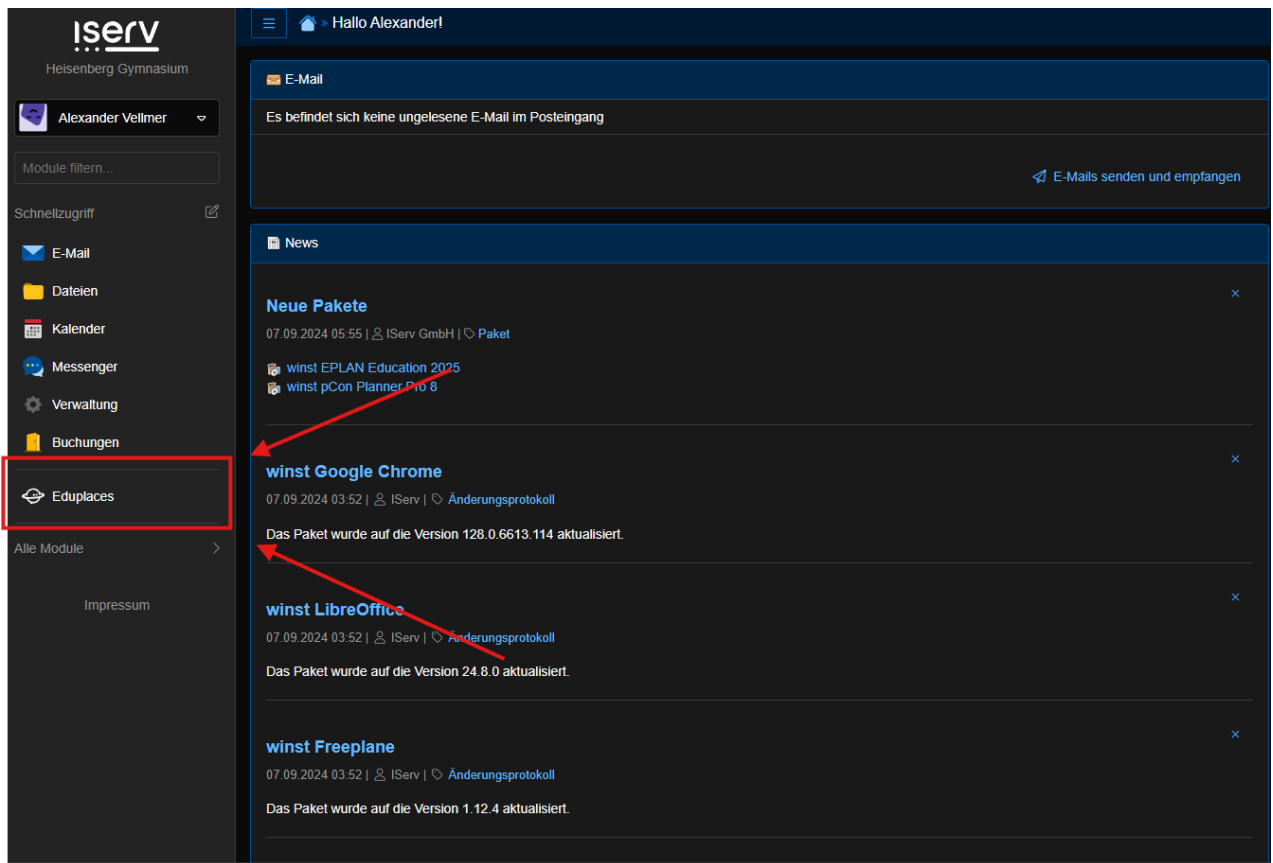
IServ
Heisenberg Gymnasium

Alexander Vellmer

Module filtern...

Schnellzugriff

E-Mail
Dateien
Kalender
Messenger
Verwaltung
Buchungen

Eduplaces

Alle Module

Impressum

» Hallo Alexander!

E-Mail

Es befindet sich keine ungelesene E-Mail im Posteingang

E-Mails senden und empfangen

News

Neue Pakete
07.09.2024 05:55 | IServ GmbH | Paket

winst EPLAN Education 2025
winst pCon Planner Pro 8

winst Google Chrome
07.09.2024 03:52 | IServ | Änderungsprotokoll

Das Paket wurde auf die Version 128.0.6613.114 aktualisiert.

winst LibreOffice
07.09.2024 03:52 | IServ | Änderungsprotokoll

Das Paket wurde auf die Version 24.8.0 aktualisiert.

winst Freeplane
07.09.2024 03:52 | IServ | Änderungsprotokoll

Das Paket wurde auf die Version 1.12.4 aktualisiert.